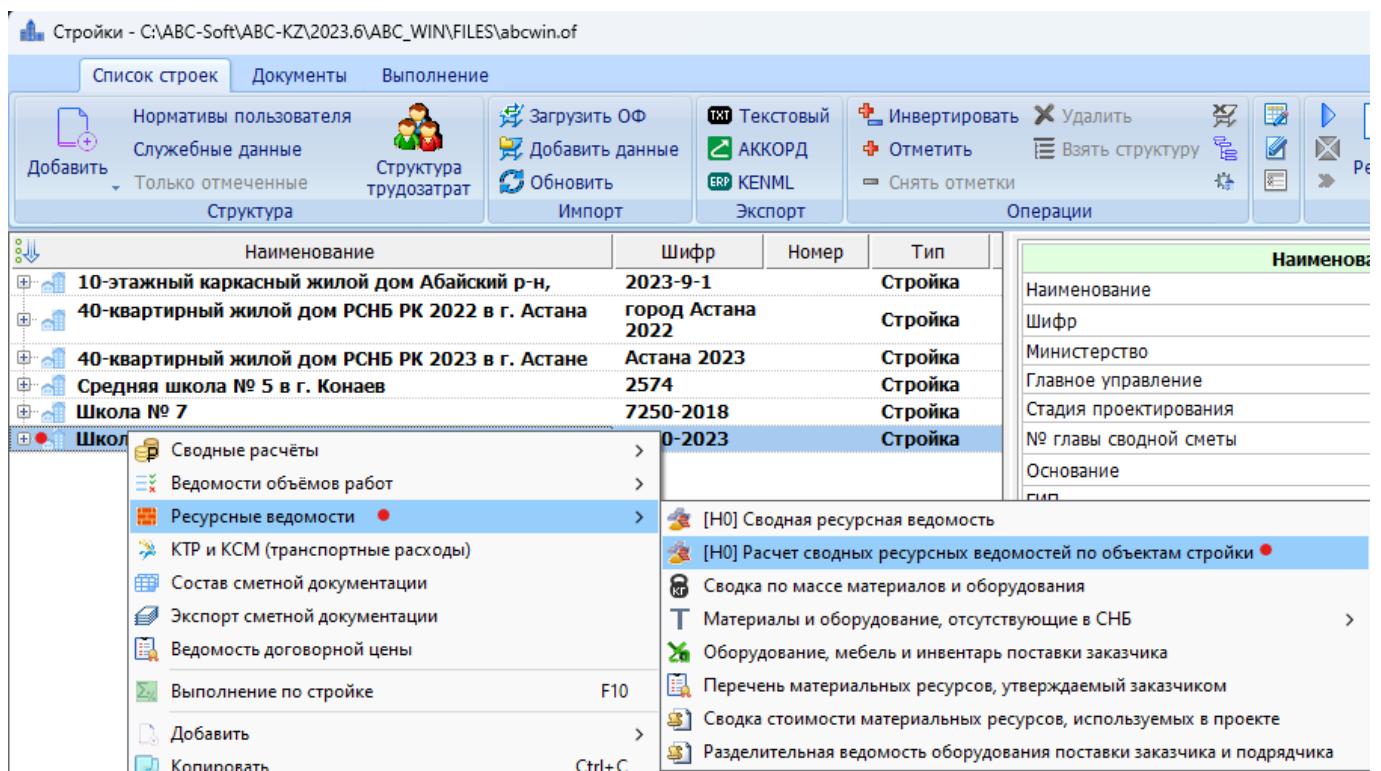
Стройки - C:\ABC-Soft\ABC-KZ\2023.6\ABC_WIN\FILES\abcwin.of

Список строек | Документы | Выполнение

Добавить
Нормативы пользователя
Служебные данные
Только отмеченные
Структура трудозатрат
Структура

Загрузить ОФ
Добавить данные
Обновить
Импорт

TXT Текстовый
АККОРД
ERP KENML
Экспорт

Инвертировать
Отметить
Снять отметки
Удалить
Взять структуру
Операции

Ре

| Наименование | Шифр | Номер | Тип |
|---|---|---|---|
| 10-этажный каркасный жилой дом Абайский р-н, | 2023-9-1 | | Стройка |
| 40-квартирный жилой дом РСНБ РК 2022 в г. Астана | город Астана 2022 | | Стройка |
| 40-квартирный жилой дом РСНБ РК 2023 в г. Астане | Астана 2023 | | Стройка |
| Средняя школа № 5 в г. Конаев | 2574 | | Стройка |
| Школа № 7 | 7250-2018 | | Стройка |
| Школ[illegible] | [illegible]0-2023 | | Стройка |

Наименова
Наименование
Шифр
Министерство
Главное управление
Стадия проектирования
№ главы сводной сметы
Основание
ГИП

Сводные расчёты
Ведомости объёмов работ
Ресурсные ведомости
КТР и КСМ (транспортные расходы)
Состав сметной документации
Экспорт сметной документации
Ведомость договорной цены
Выполнение по стройке F10
Добавить
Копировать Ctrl+C

[Н0] Сводная ресурсная ведомость
[Н0] Расчет сводных ресурсных ведомостей по объектам стройки
Сводка по массе материалов и оборудования
Материалы и оборудование, отсутствующие в СНБ
Оборудование, мебель и инвентарь поставки заказчика
Перечень материальных ресурсов, утверждаемый заказчиком
Сводка стоимости материальных ресурсов, используемых в проекте
Разделительная ведомость оборудования поставки заказчика и подрядчика